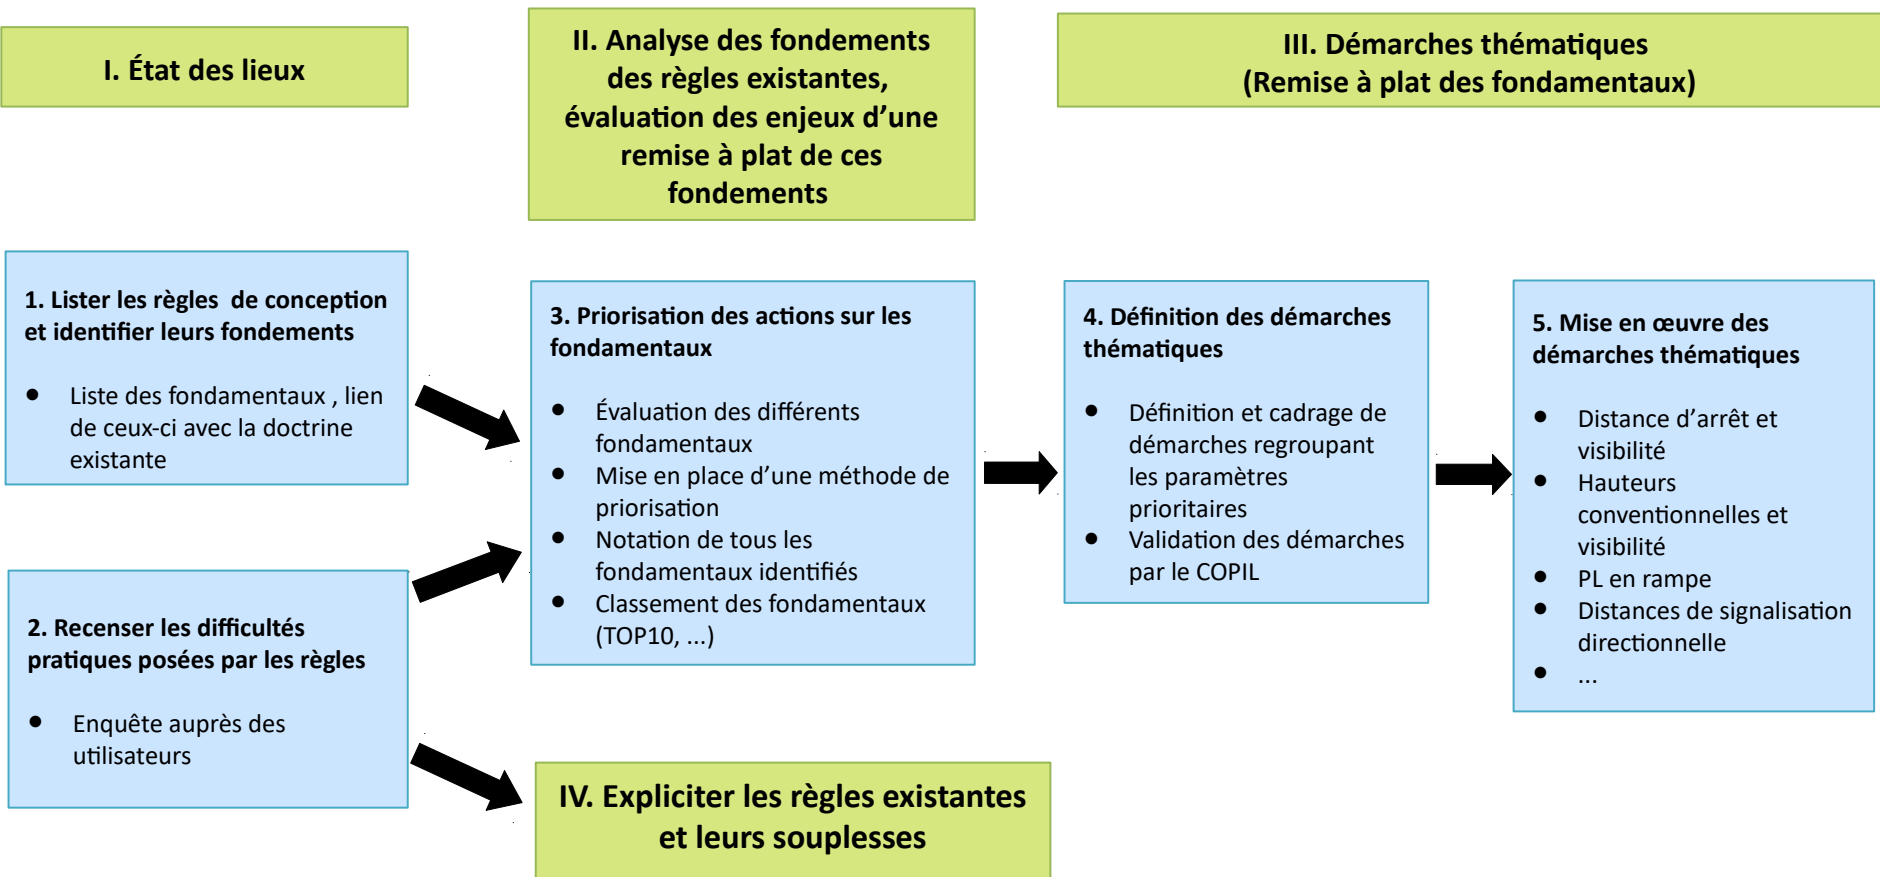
I. État des lieux

II. Analyse des fondements des règles existantes, évaluation des enjeux d'une remise à plat de ces fondements

III. Démarches thématiques (Remise à plat des fondamentaux)

1. Lister les règles de conception et identifier leurs fondements

- Liste des fondamentaux , lien de ceux-ci avec la doctrine existante

2. Recenser les difficultés pratiques posées par les règles

- Enquête auprès des utilisateurs

3. Priorisation des actions sur les fondamentaux

- Évaluation des différents fondamentaux
- Mise en place d'une méthode de priorisation
- Notation de tous les fondamentaux identifiés
- Classement des fondamentaux (TOP10, ...)

4. Définition des démarches thématiques

- Définition et cadrage de démarches regroupant les paramètres prioritaires
- Validation des démarches par le COPIL

5. Mise en œuvre des démarches thématiques

- Distance d'arrêt et visibilité
- Hauteurs conventionnelles et visibilité
- PL en rampe
- Distances de signalisation directionnelle
- ...

IV. Expliciter les règles existantes et leurs souplesses